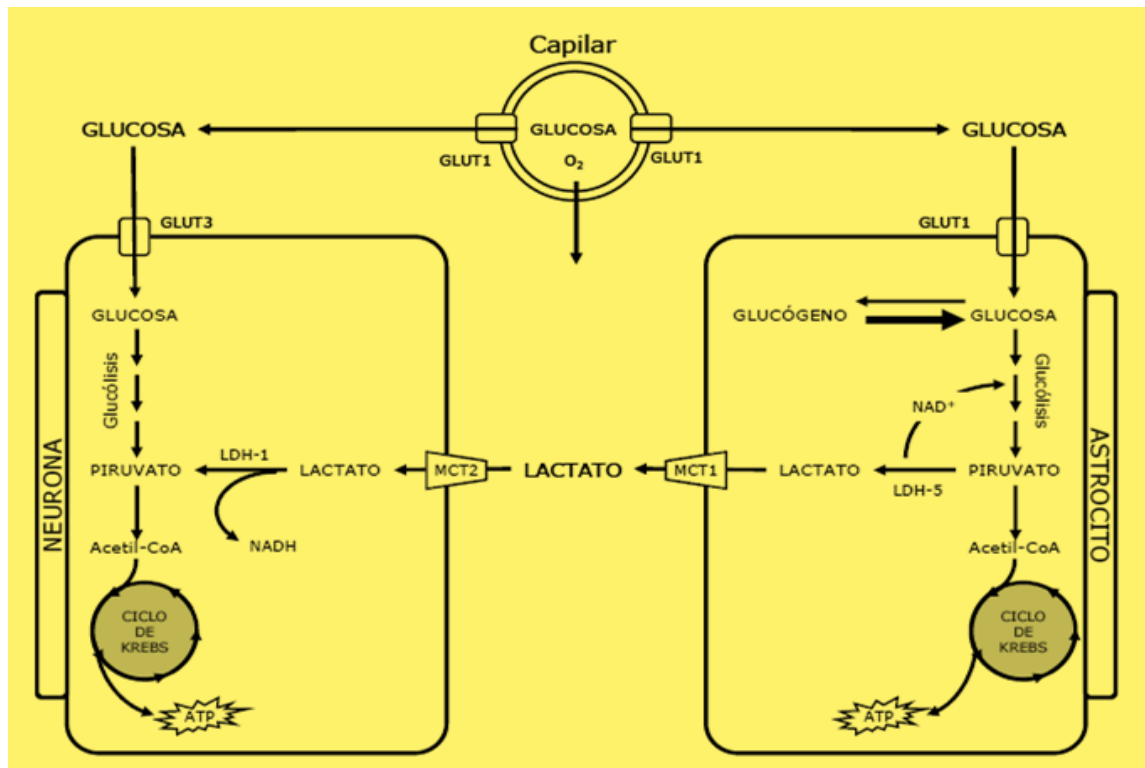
Capilar

GLUCOSA

GLUCOSA

GLUCOSA

GLUT1

$O_2$

GLUT1

GLUT3

GLUT1

NEURONA

GLUCOSA

Glucólisis

PIRUVATO

LDH-1

LACTATO

NADH

Acetil-CoA

CICLO DE KREBS

ATP

MCT2

LACTATO

MCT1

ASTROCITO

GLUCÓGENO

GLUCOSA

Glucólisis

$NAD^+$

LACTATO

LDH-5

PIRUVATO

Acetil-CoA

CICLO DE KREBS

ATP